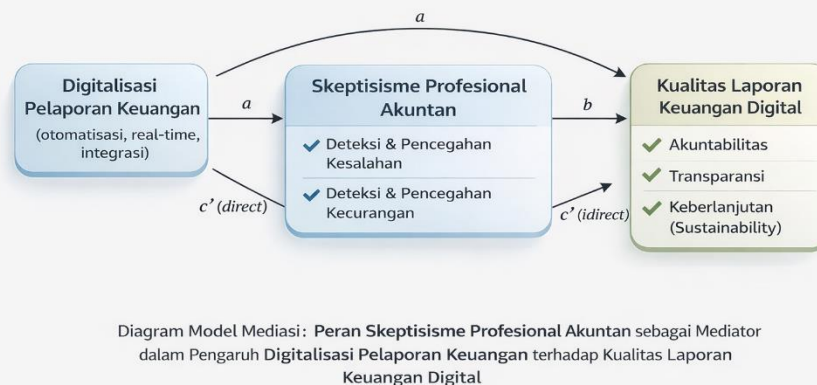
a

Digitalisasi Pelaporan Keuangan
(otomatisasi, real-time, integrasi)

a

Skeptisisme Profesional Akuntan
✔ Deteksi & Pencegahan Kesalahan
✔ Deteksi & Pencegahan Kecurangan

b

Kualitas Laporan Keuangan Digital
✔ Akuntabilitas
✔ Transparansi
✔ Keberlanjutan (Sustainability)

c' (direct)

c' (idirect)

Diagram Model Mediasi: Peran Skeptisisme Profesional Akuntan sebagai Mediator dalam Pengaruh Digitalisasi Pelaporan Keuangan terhadap Kualitas Laporan Keuangan Digital